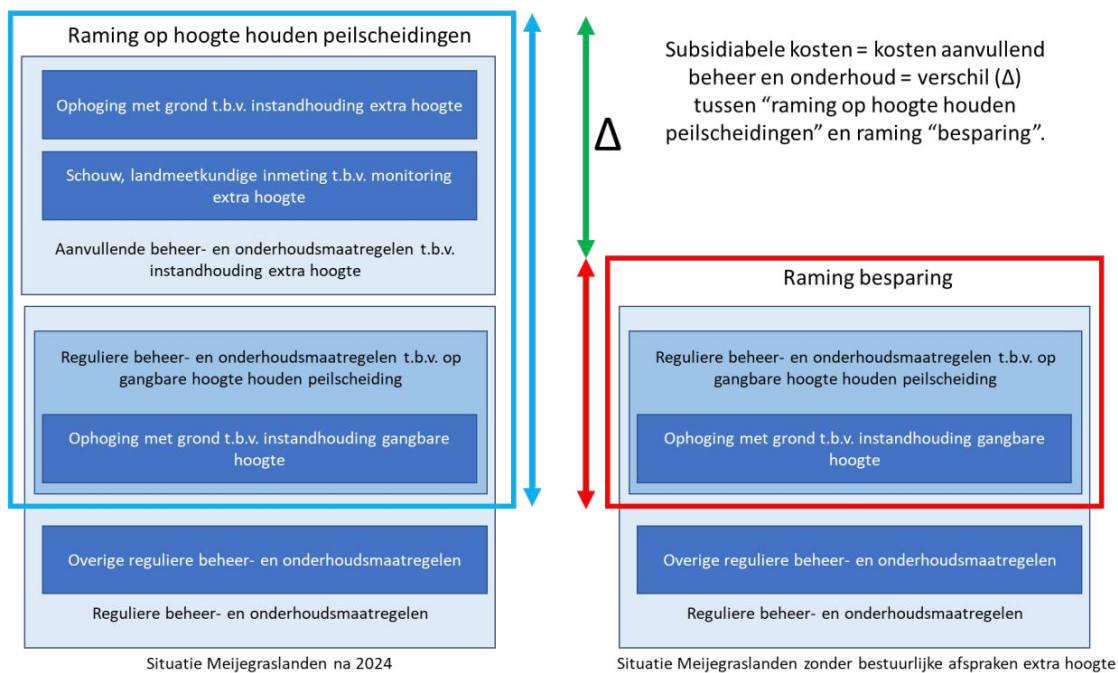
Raming op hoogte houden peilscheidingen

Ophoging met grond t.b.v. instandhouding extra hoogte

Schouw, landmeetkundige inmeting t.b.v. monitoring extra hoogte

Aanvullende beheer- en onderhoudsmaatregelen t.b.v. instandhouding extra hoogte

Reguliere beheer- en onderhoudsmaatregelen t.b.v. op gangbare hoogte houden peilscheiding

Ophoging met grond t.b.v. instandhouding gangbare hoogte

Overige reguliere beheer- en onderhoudsmaatregelen

Reguliere beheer- en onderhoudsmaatregelen

Situatie Meijegraslanden na 2024

$\Delta$

Subsidiabele kosten = kosten aanvullend beheer en onderhoud = verschil ($\Delta$) tussen "raming op hoogte houden peilscheidingen" en raming "besparing".

Raming besparing

Reguliere beheer- en onderhoudsmaatregelen t.b.v. op gangbare hoogte houden peilscheiding

Ophoging met grond t.b.v. instandhouding gangbare hoogte

Overige reguliere beheer- en onderhoudsmaatregelen

Reguliere beheer- en onderhoudsmaatregelen

Situatie Meijegraslanden zonder bestuurlijke afspraken extra hoogte